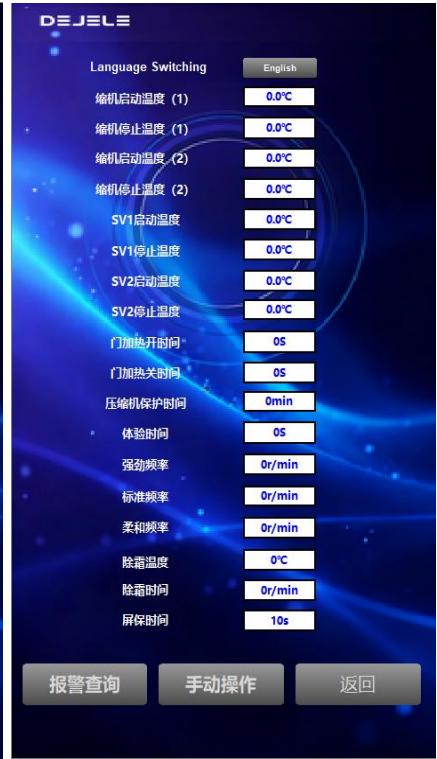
DEJELE

Language Switching English

缩机启动温度 (1) 0.0℃

缩机停止温度 (1) 0.0℃

缩机启动温度 (2) 0.0℃

缩机停止温度 (2) 0.0℃

SV1启动温度 0.0℃

SV1停止温度 0.0℃

SV2启动温度 0.0℃

SV2停止温度 0.0℃

门加热开时间 0S

门加热关时间 0S

压缩机保护时间 0min

体验时间 0S

强劲频率 0r/min

标准频率 0r/min

柔和频率 0r/min

除霜温度 0℃

除霜时间 0r/min

屏保时间 10s

报警查询 手动操作 返回